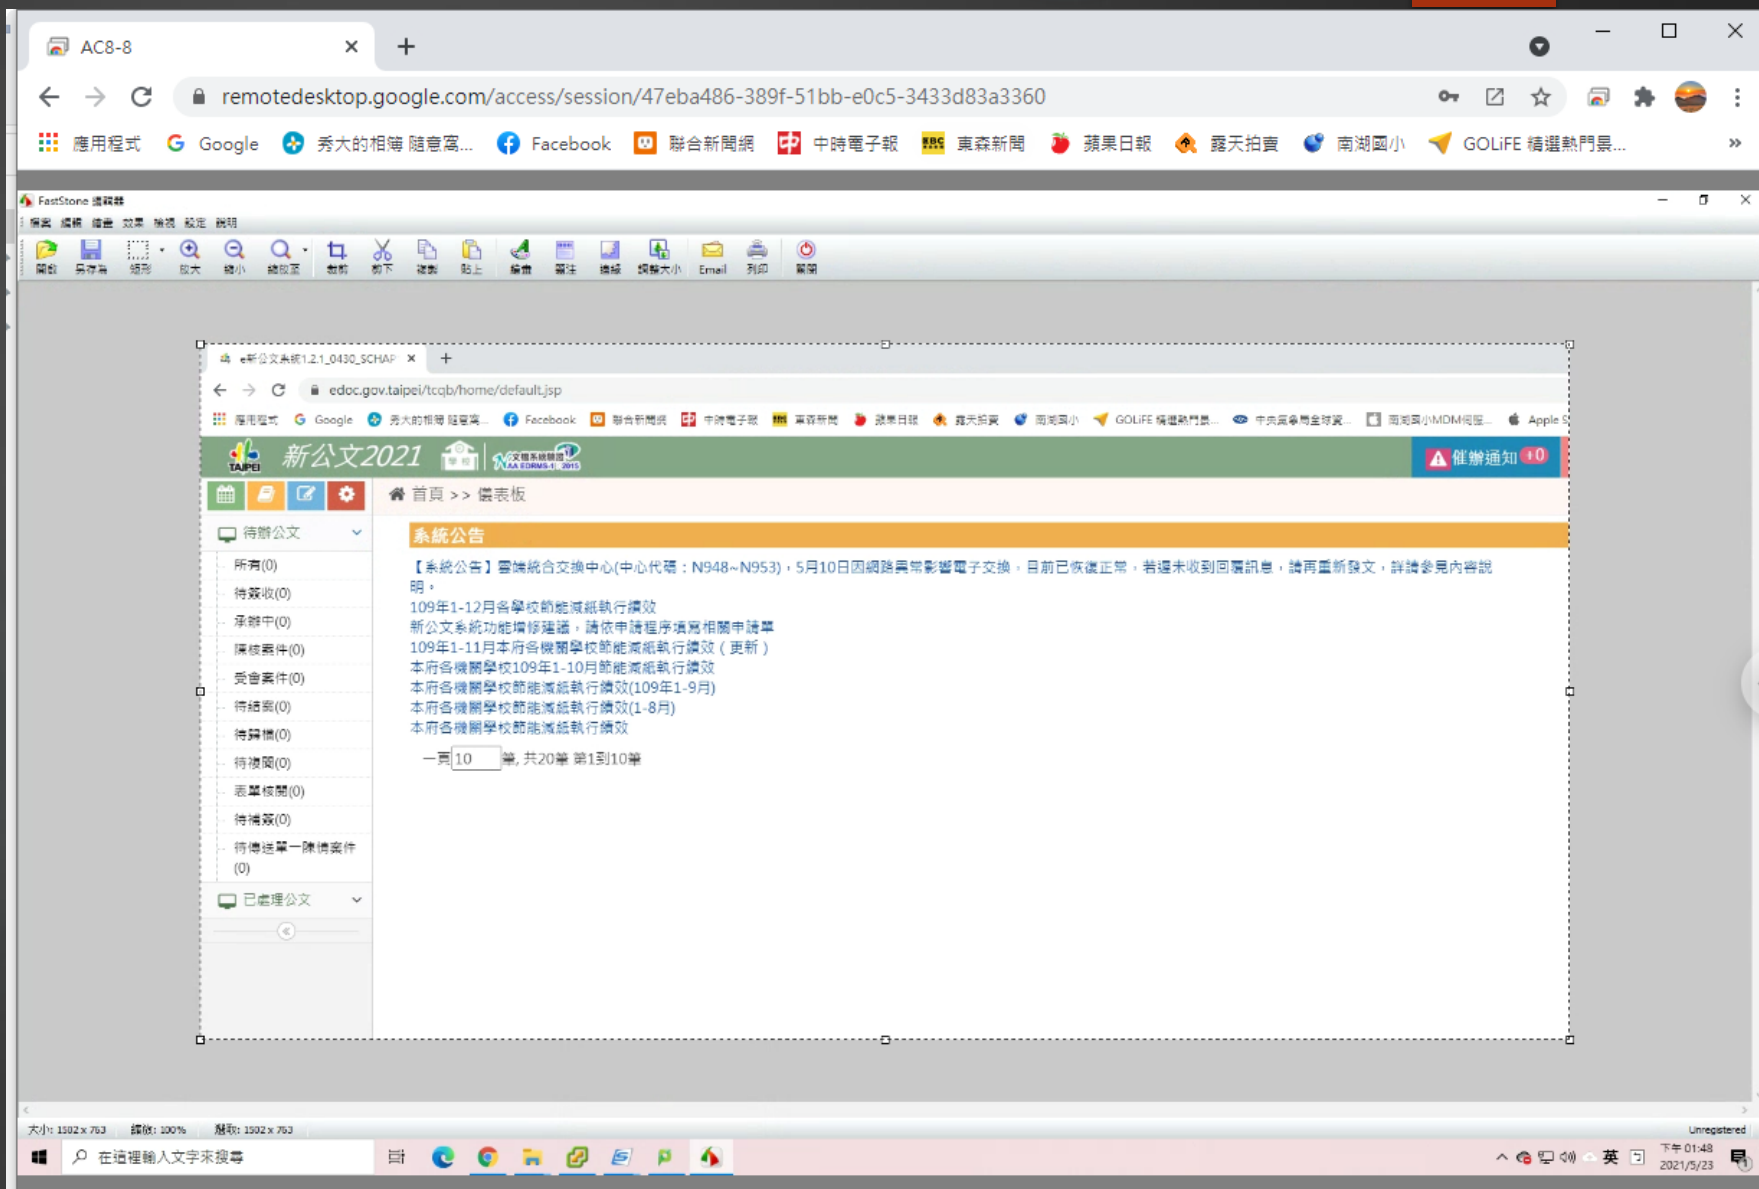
AC8-8

remotedesktop.google.com/access/session/47eba486-389f-51bb-e0c5-3433d83a3360

應用程式 Google 秀大的相簿 隨意窩... Facebook 聯合新聞網 中時電子報 東森新聞 蘋果日報 露天拍賣 南湖國小 GOLiFE 精選熱門景...

FastStone 擷取器

檔案 編輯 擷會 效果 檢視 設定 說明

開啟 另存為 矩形 放大 縮小 縮放至 裁剪 剪下 複製 貼上 繪畫 標注 描繪 調整大小 Email 列印 關閉

e新公文系統1.2.1_0430_SCHAP

edoc.gov.taipei/tcqb/home/default.jsp

應用程式 Google 秀大的相簿 隨意窩... Facebook 聯合新聞網 中時電子報 東森新聞 蘋果日報 露天拍賣 南湖國小 GOLiFE 精選熱門景... 中央氣象局全球資... 南湖國小MDM伺服... Apple S

TAIPEI 新公文2021

催辦通知 +0

首頁 >> 儀表板

待辦公文
所有(0)
待簽收(0)
承辦中(0)
陳核案件(0)
受會案件(0)
待結案(0)
待歸檔(0)
待複閱(0)
表單核閱(0)
待補簽(0)
待傳送單一陳核案件(0)
已處理公文

系統公告

【系統公告】雲端統合交換中心(中心代碼：N948~N953)，5月10日因網路異常影響電子交換，目前已恢復正常，若還未收到回覆訊息，請再重新發文，詳請參見內容說明。
109年1-12月各學校節能減紙執行績效
新公文系統功能增修建議，請依申請程序填寫相關申請單
109年1-11月本府各機關學校節能減紙執行績效（更新）
本府各機關學校109年1-10月節能減紙執行績效
本府各機關學校節能減紙執行績效(109年1-9月)
本府各機關學校節能減紙執行績效(1-8月)
本府各機關學校節能減紙執行績效

一頁 10 筆, 共20筆 第1到10筆

大小: 1502 x 763 縮放: 100% 擷取: 1502 x 763 Unregistered

在這裡輸入文字來搜尋

英 下午 01:48 2021/5/23